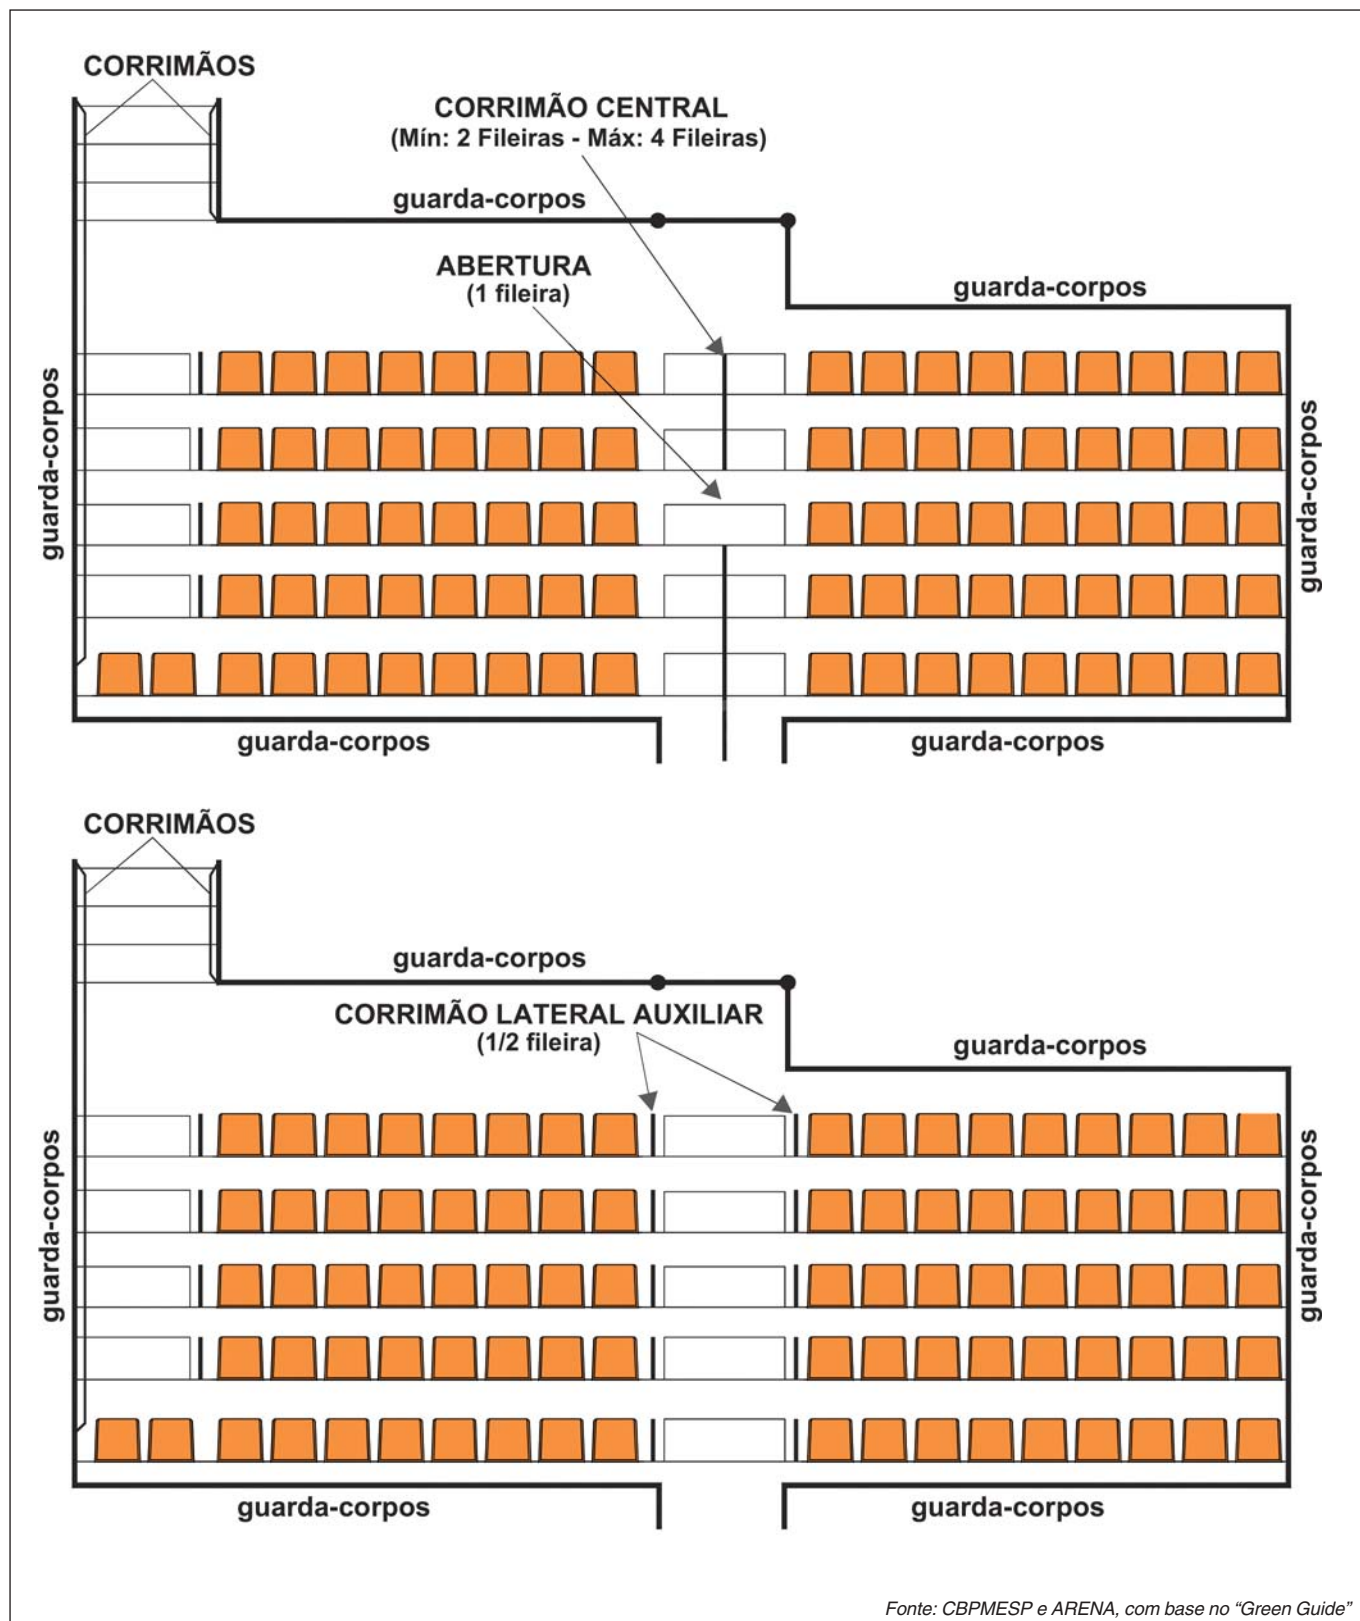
CORRIMÃOS

CORRIMÃO CENTRAL
(Mín: 2 Fileiras - Máx: 4 Fileiras)

guarda-corpos

ABERTURA
(1 fileira)

guarda-corpos

guarda-corpos

guarda-corpos

guarda-corpos

guarda-corpos

CORRIMÃOS

guarda-corpos

CORRIMÃO LATERAL AUXILIAR
(1/2 fileira)

guarda-corpos

guarda-corpos

guarda-corpos

guarda-corpos

guarda-corpos

Fonte: CBPMESP e ARENA, com base no “Green Guide”